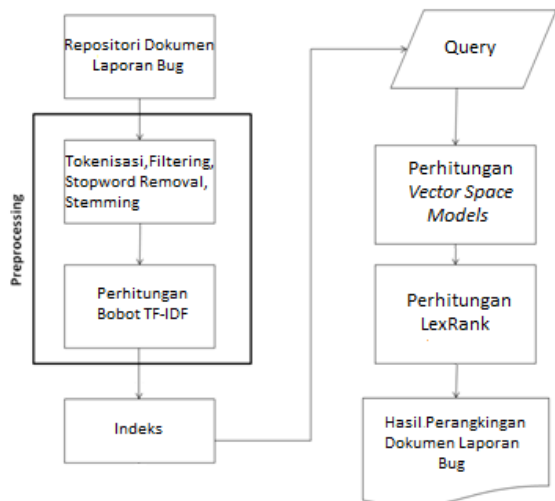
Repositori Dokumen Laporan Bug

Preprocessing

Tokenisasi,Filtering, Stopword Removal, Stemming

Perhitungan Bobot TF-IDF

Indeks

Query

Perhitungan *Vector Space Models*

Perhitungan LexRank

Hasil Perangkingan Dokumen Laporan Bug